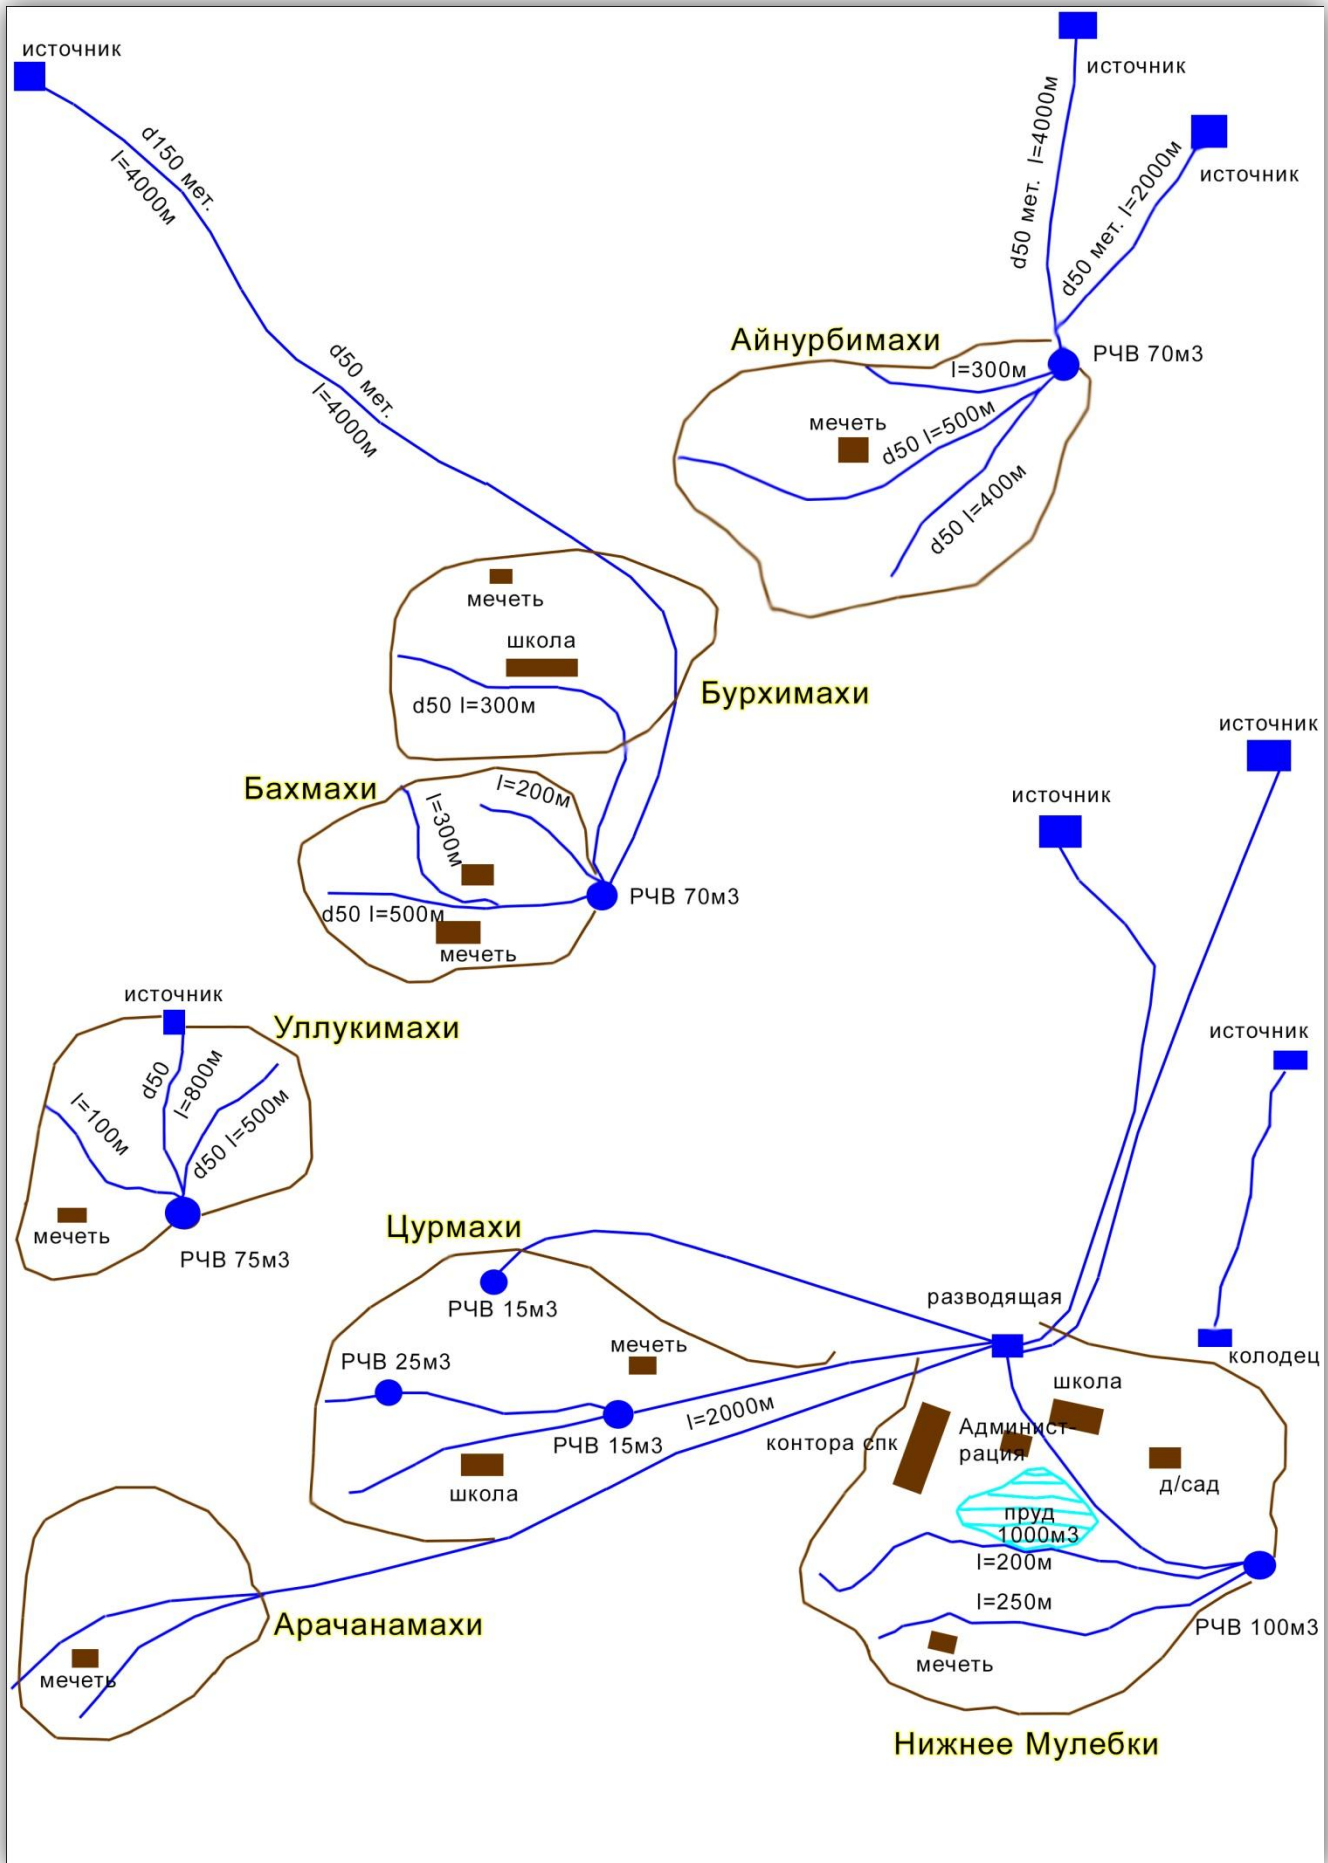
источник

d150 мет.
l=4000м

d50 мет.
l=4000м

источник

d50 мет. l=4000м

источник

d50 мет. l=2000м

Айнурбимахи

l=300м

РЧВ 70м3

мечеть

d50 l=500м

d50 l=400м

мечеть

школа

d50 l=300м

Бурхимахи

Бахмахи

l=200м

l=300м

РЧВ 70м3

d50 l=500м

мечеть

источник

источник

источник

Уллукимахи

d50

l=800м

l=100м

d50 l=500м

источник

мечеть

РЧВ 75м3

Цурмахи

РЧВ 15м3

разводящая

мечеть

РЧВ 25м3

колодец

школа

РЧВ 15м3

l=2000м

контора спк

Админист-рация

д/сад

школа

пруд 1000м3

l=200м

Арачанамахи

l=250м

РЧВ 100м3

мечеть

мечеть

Нижнее Мулебки